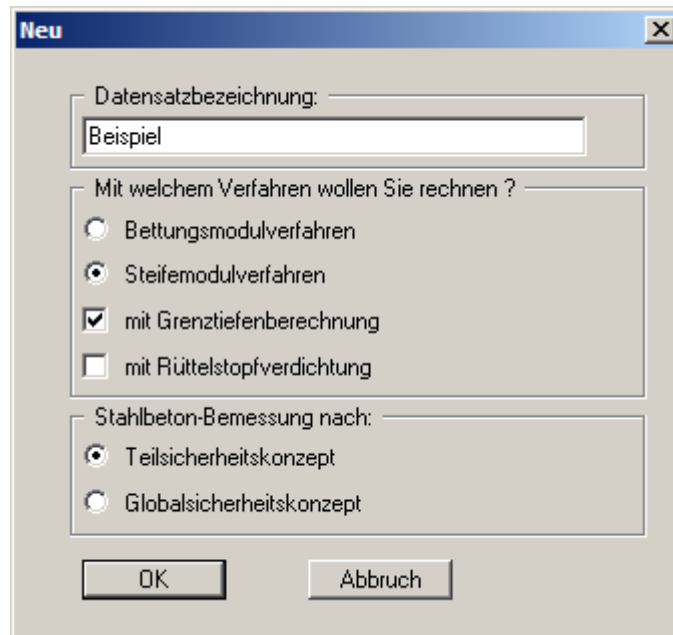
Neu

Datensatzbezeichnung:

Beispiel

Mit welchem Verfahren wollen Sie rechnen ?

Bettungsmodulverfahren

Steifemodulverfahren

mit Grenztiefenberechnung

mit Rüttelstopfverdichtung

Stahlbeton-Bemessung nach:

Teilsicherheitskonzept

Globalsicherheitskonzept

OK

Abbruch